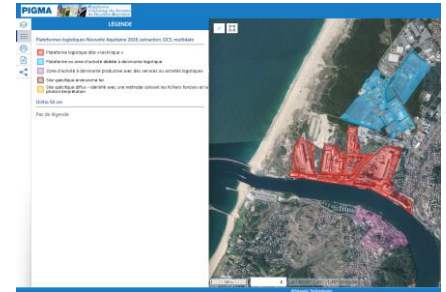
PIGMA

LÉGENDE

Plateformes logistiques Nouvelle-Aquitaine 2020, extraction, OCS, multidate

Plateforme logistique dite « technique »

Plateforme ou zone d'activité dédiée à dominante logistique

Zone d'activité à dominante productive avec des services ou activités logistiques

Site logistique embranché fer

Site logistique diffus – identifié avec une méthode utilisant les fichiers fonciers et la photo-interprétation

Emba 50 cm

Pas de légende